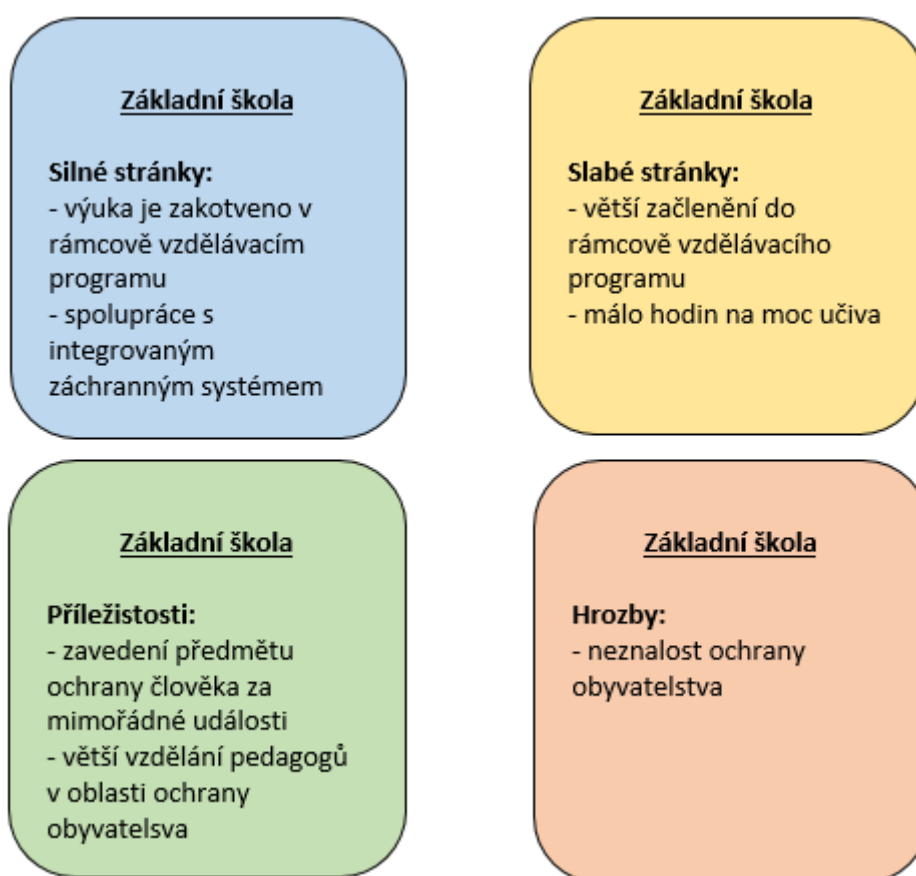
Základní škola

Silné stránky:
- výuka je zakotveno v rámcově vzdělávacím programu
- spolupráce s integrovaným záchranným systémem

Základní škola

Slabé stránky:
- větší začlenění do rámcově vzdělávacího programu
- málo hodin na moc učiva

Základní škola

Příležitosti:
- zavedení předmětu ochrany člověka za mimořádné události
- větší vzdělání pedagogů v oblasti ochrany obyvatelsva

Základní škola

Hrozby:
- neznalost ochrany obyvatelstva